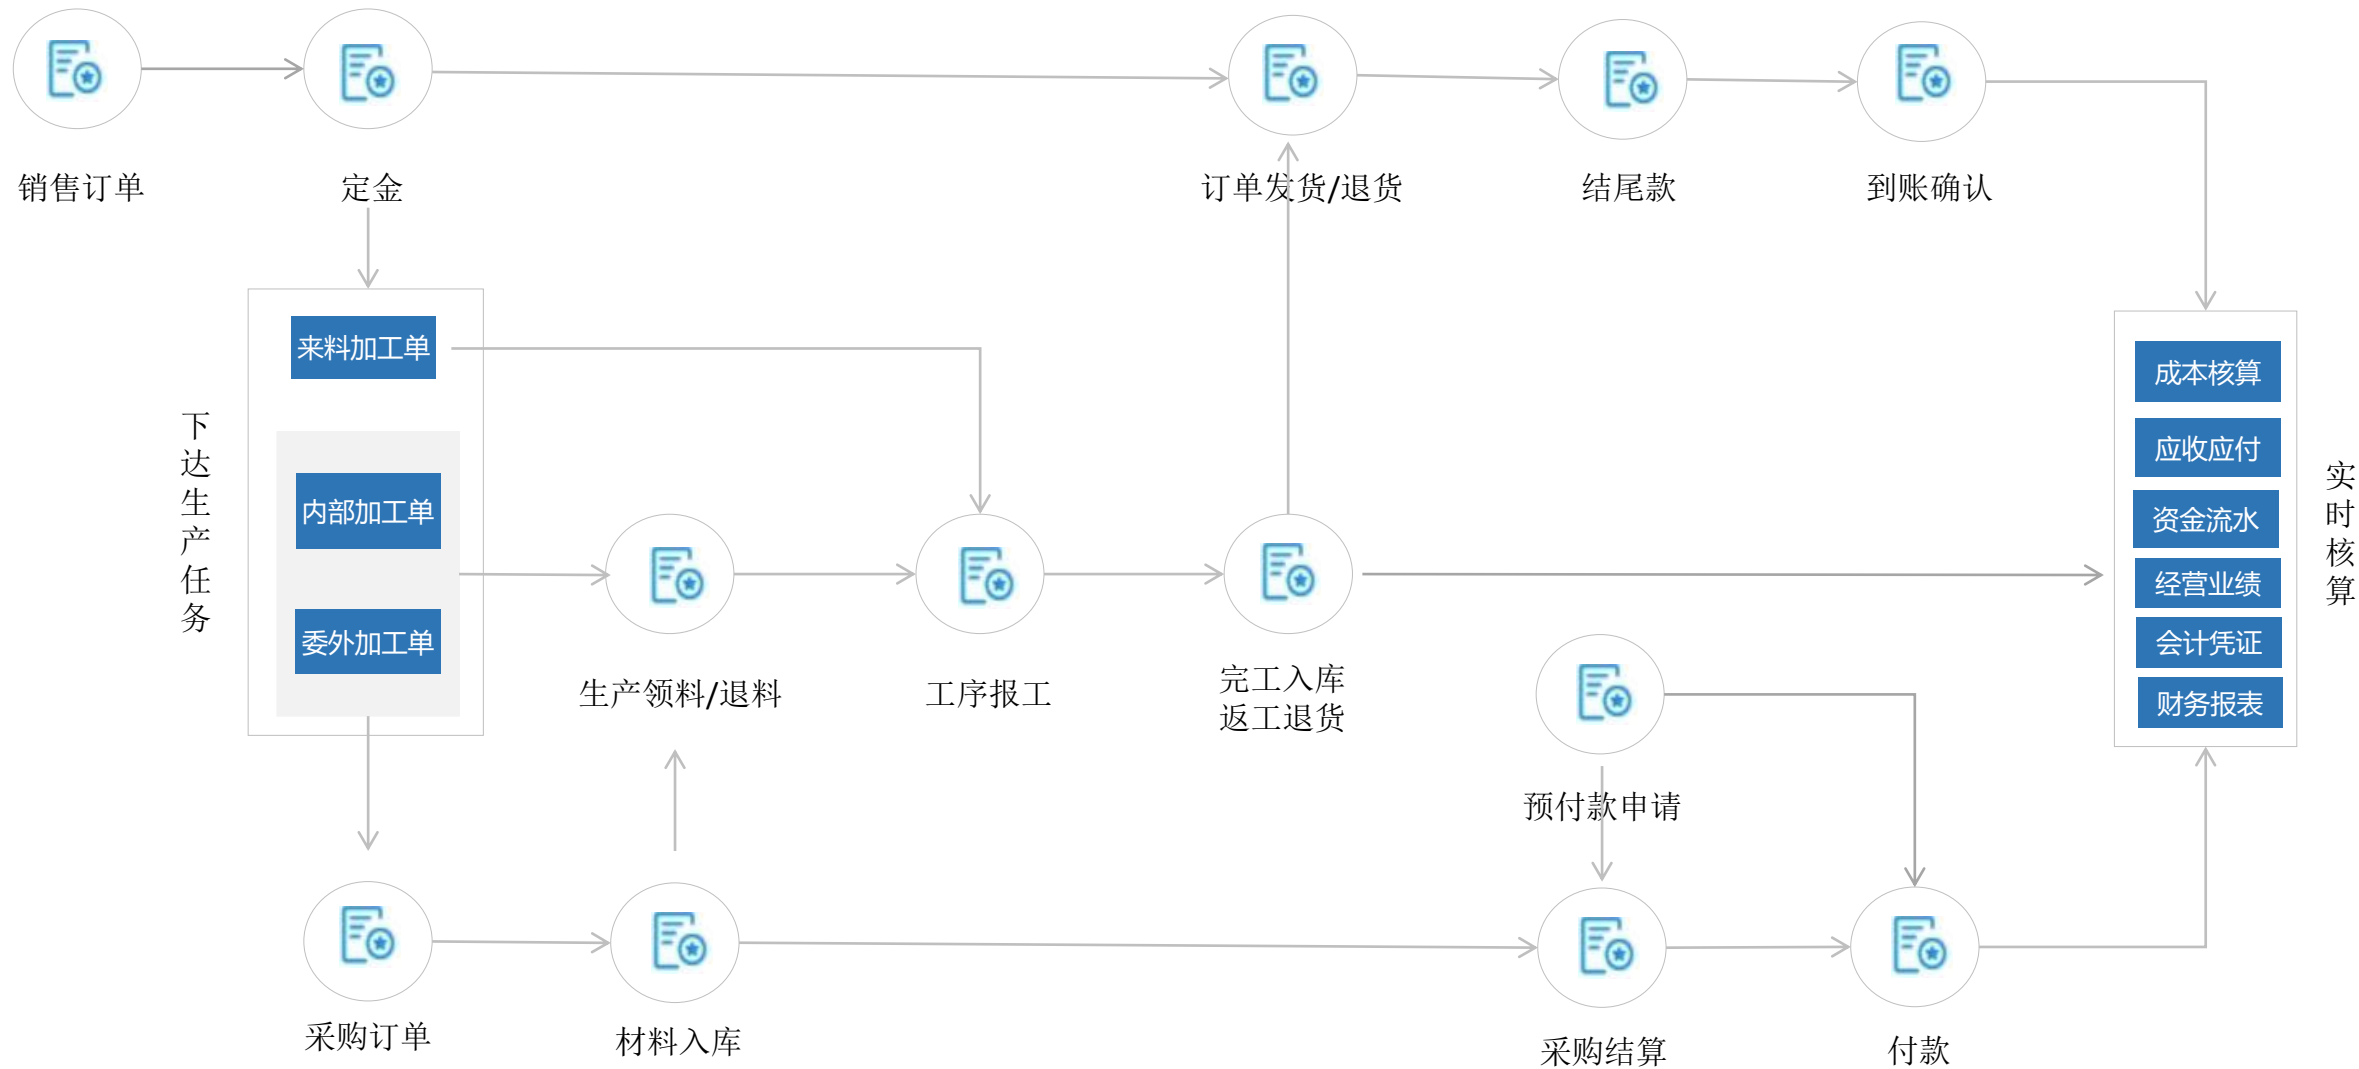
销售订单

定金

订单发货/退货

结尾款

到账确认

下达生产任务

来料加工单

内部加工单

委外加工单

生产领料/退料

工序报工

完工入库
返工退货

预付款申请

成本核算

应收应付

资金流水

经营业绩

会计凭证

财务报表

实时核算

采购订单

材料入库

采购结算

付款